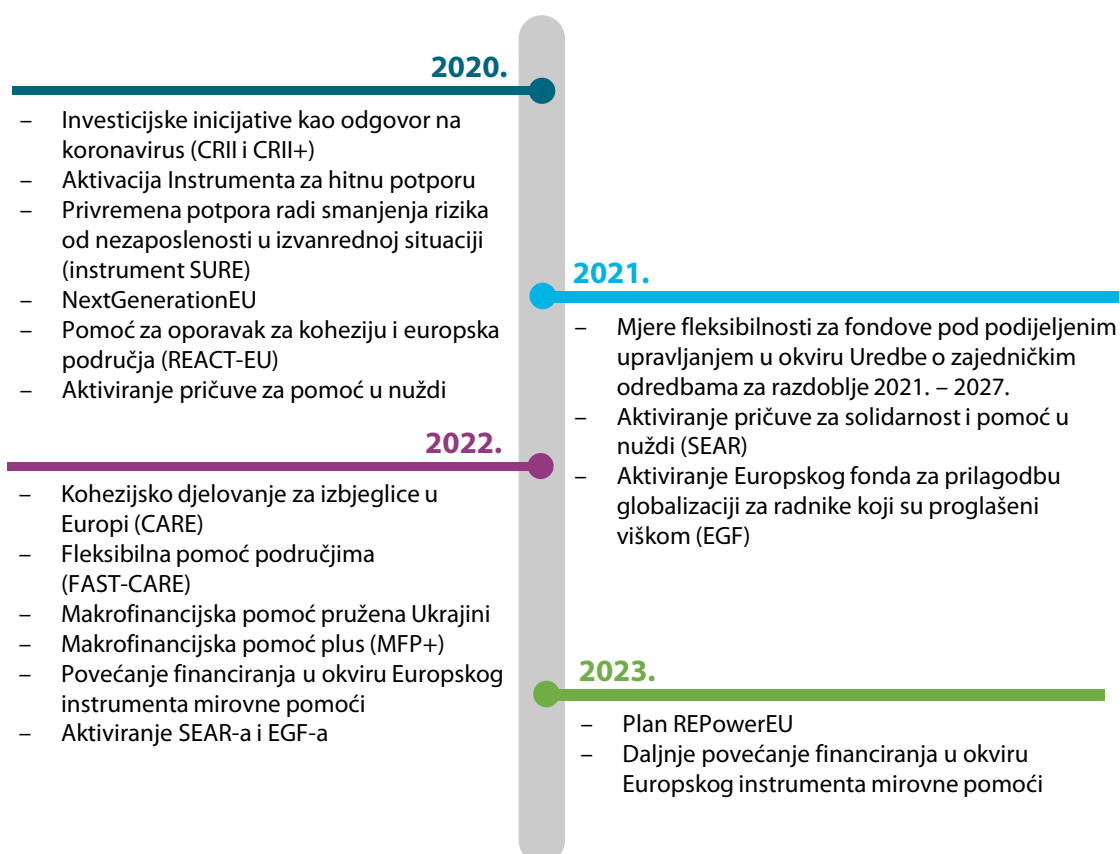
2020.

– Investicijske inicijative kao odgovor na koronavirus (CRII i CRII+)
– Aktivacija Instrumenta za hitnu potporu
– Privremena potpora radi smanjenja rizika od nezaposlenosti u izvanrednoj situaciji (instrument SURE)
– NextGenerationEU
– Pomoć za oporavak za koheziju i europska područja (REACT-EU)
– Aktiviranje pričuve za pomoć u nuždi

2021.

– Mjere fleksibilnosti za fondove pod podijeljenim upravljanjem u okviru Uredbe o zajedničkim odredbama za razdoblje 2021. – 2027.
– Aktiviranje pričuve za solidarnost i pomoć u nuždi (SEAR)
– Aktiviranje Europskog fonda za prilagodbu globalizaciji za radnike koji su proglašeni viškom (EGF)

2022.

– Kohezijsko djelovanje za izbjeglice u Europi (CARE)
– Fleksibilna pomoć područjima (FAST-CARE)
– Makrofinancijska pomoć pružena Ukrajini
– Makrofinancijska pomoć plus (MFP+)
– Povećanje financiranja u okviru Europskog instrumenta mirovne pomoći
– Aktiviranje SEAR-a i EGF-a

2023.

– Plan REPowerEU
– Daljnje povećanje financiranja u okviru Europskog instrumenta mirovne pomoći